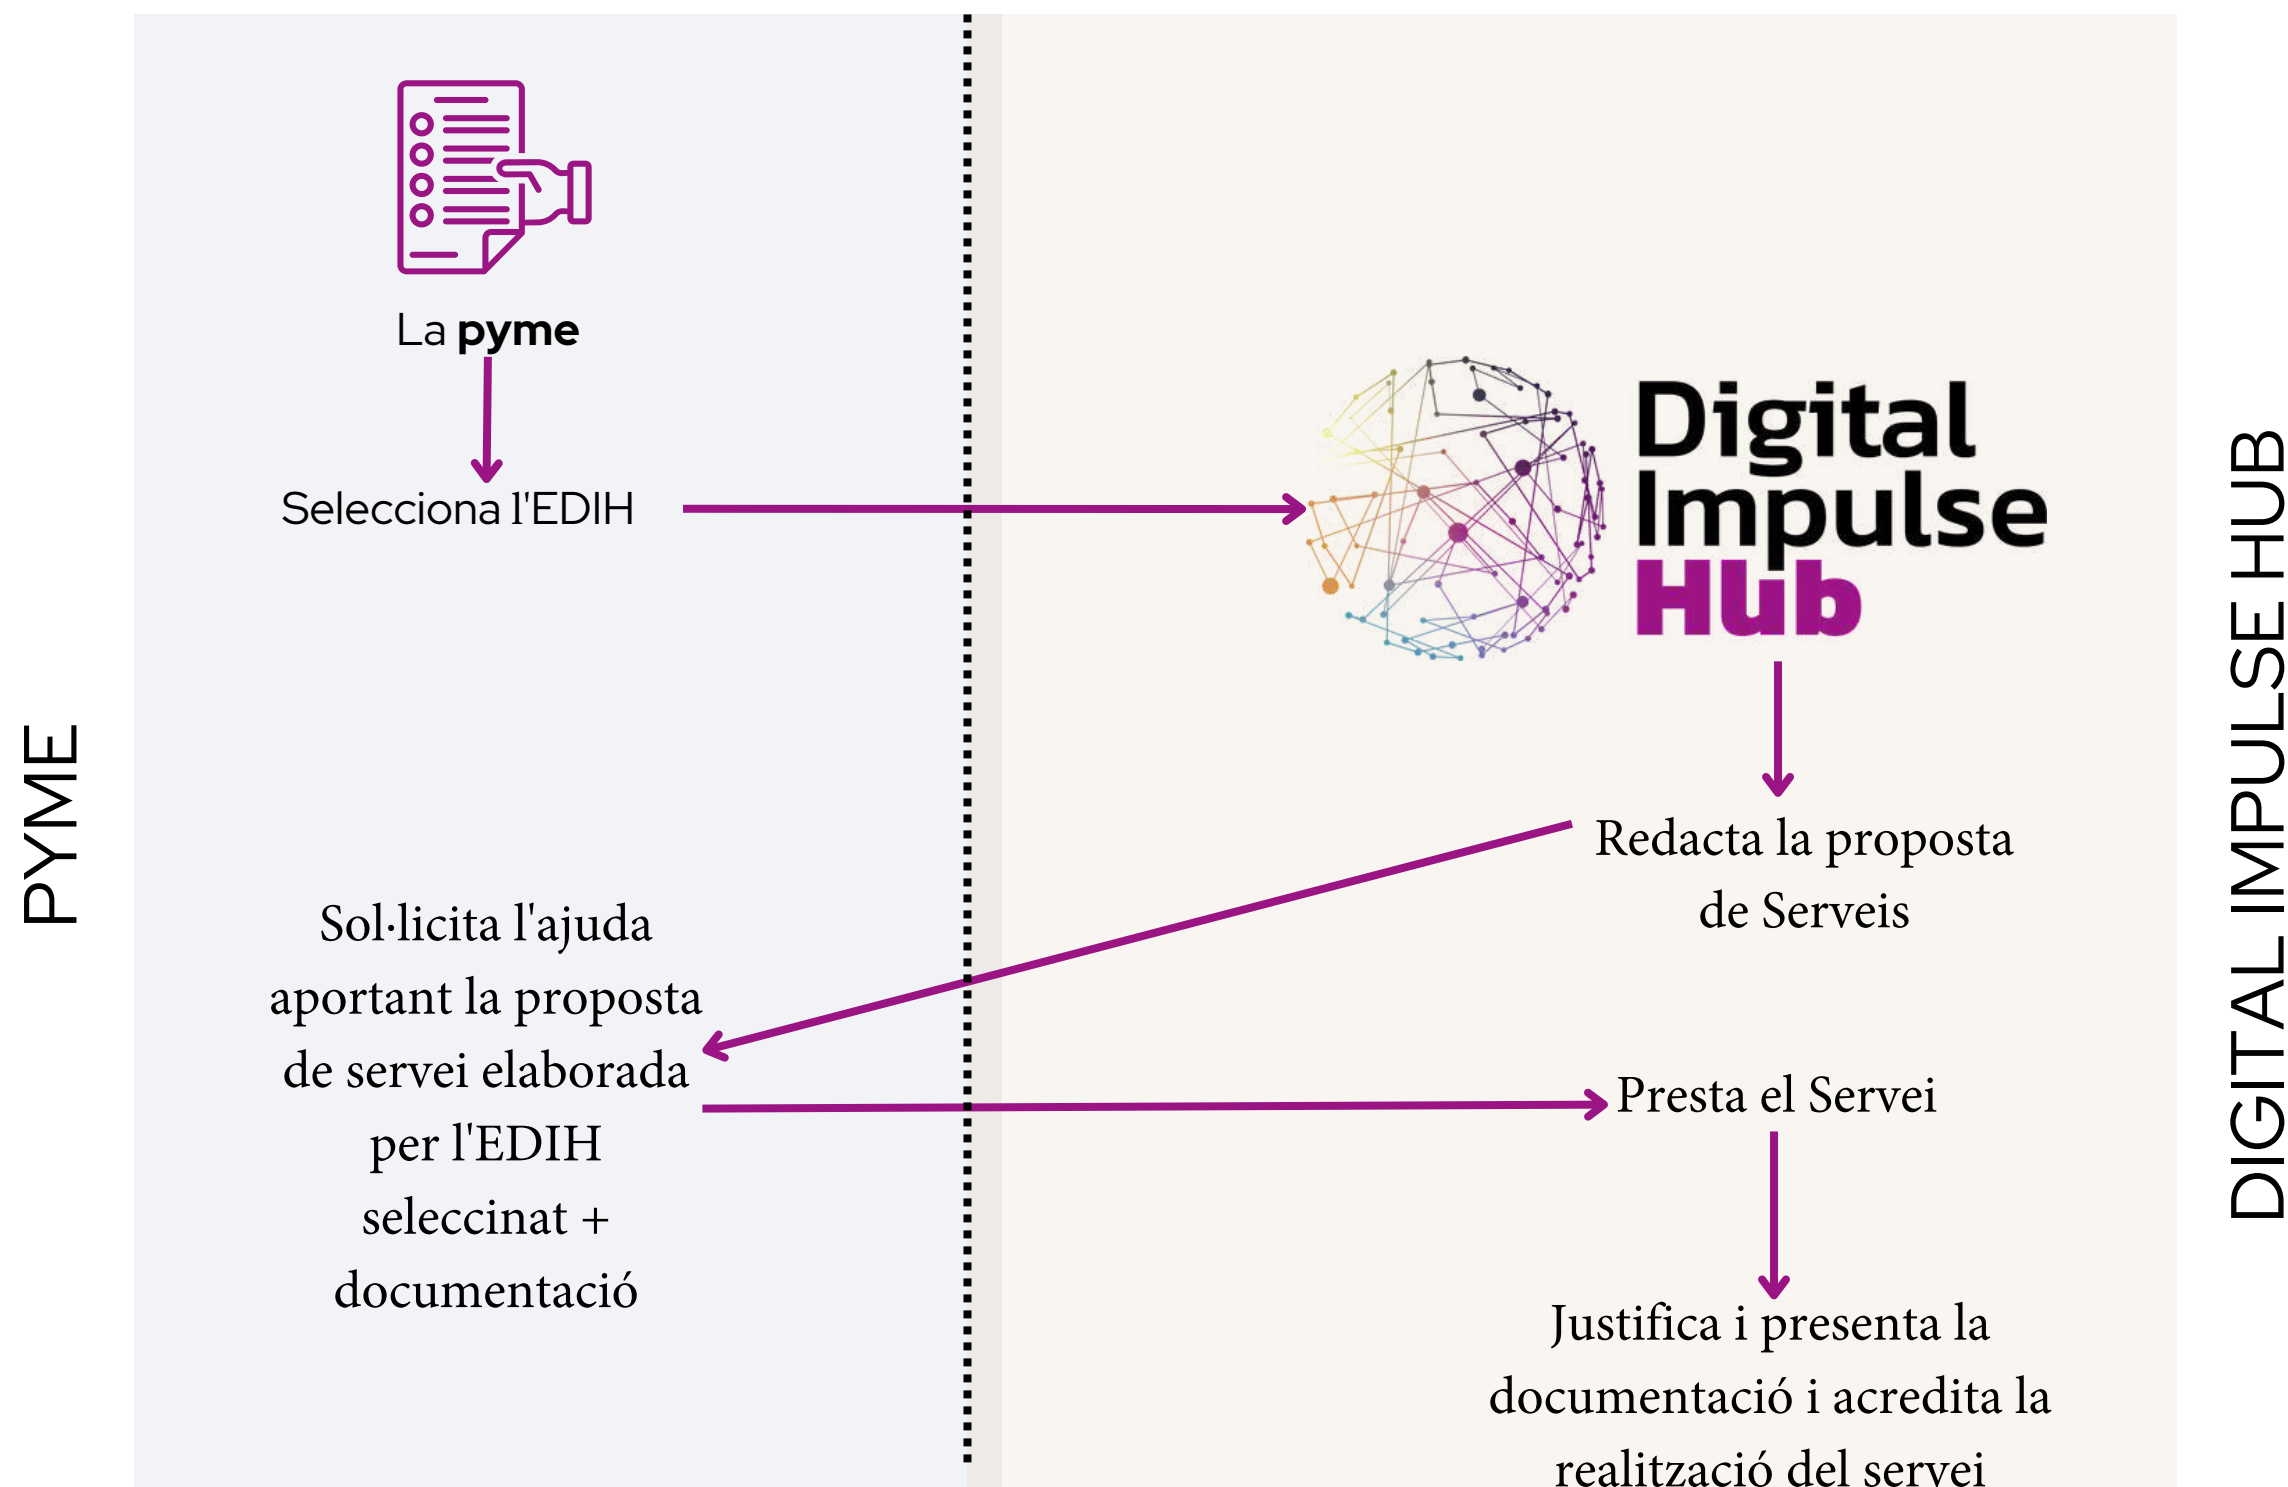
PYME

La **pyme**

Selecciona l'EDIH

Sol·licita l'ajuda aportant la proposta de servei elaborada per l'EDIH seleccinat + documentació

Digital Impulse Hub

Redacta la proposta de Serveis

Presta el Servei

Justifica i presenta la documentació i acredita la realització del servei

DIGITAL IMPULSE HUB